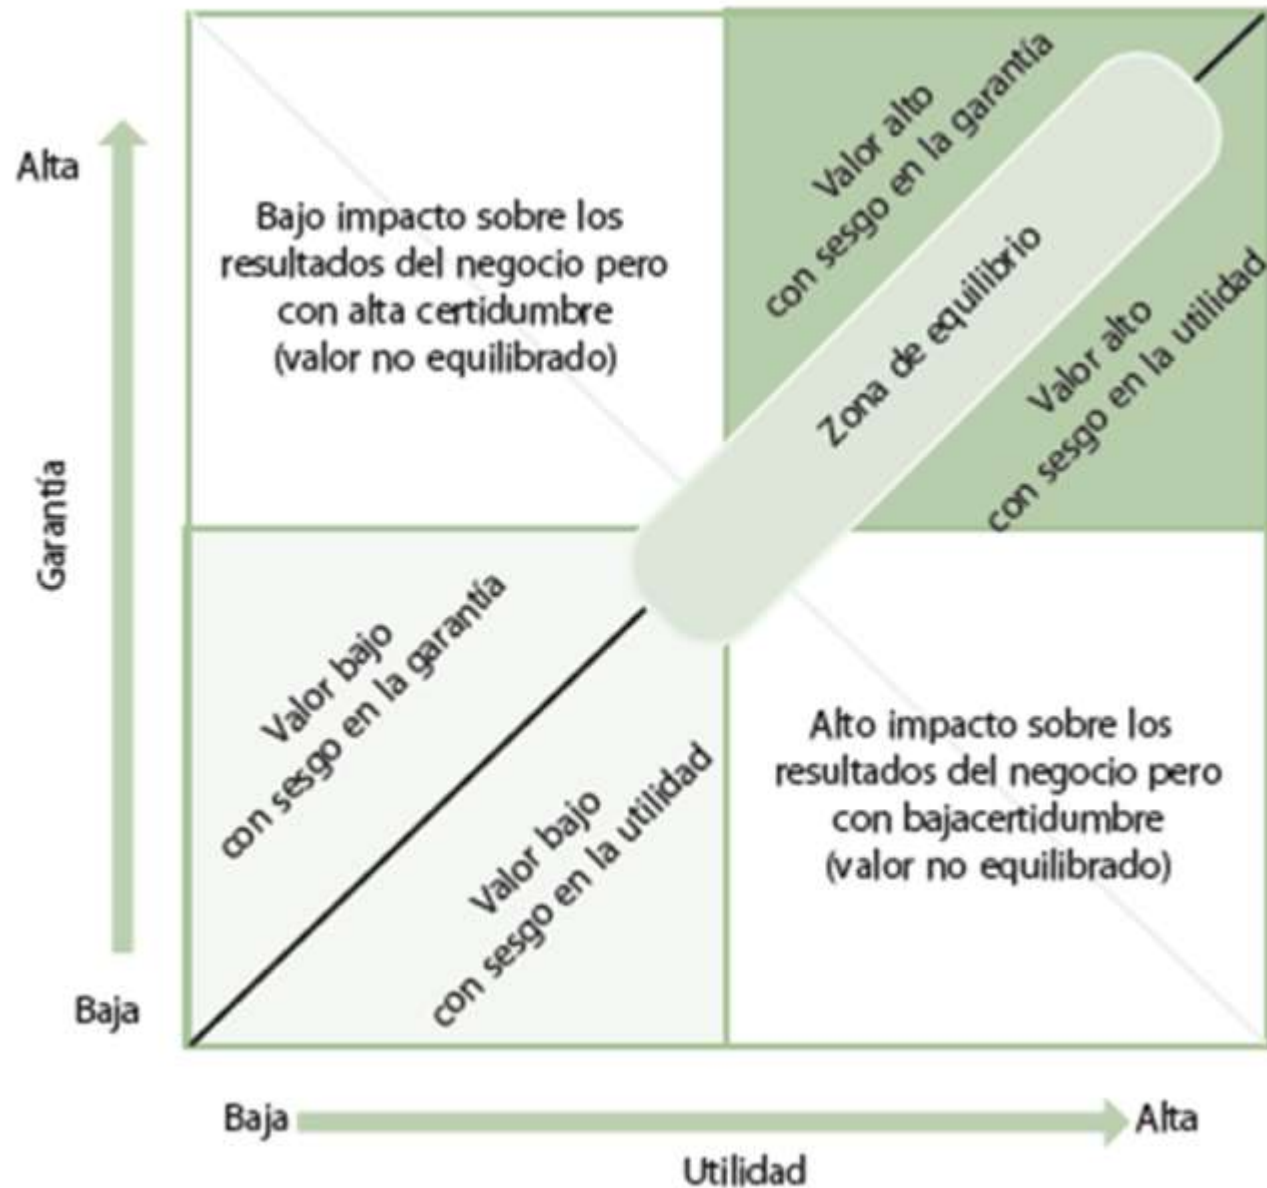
Alta

Garantía

Baja

Bajo impacto sobre los resultados del negocio pero con alta certidumbre (valor no equilibrado)

Valor alto con sesgo en la garantía

Zona de equilibrio

Valor alto con sesgo en la utilidad

Valor bajo con sesgo en la garantía

Valor bajo con sesgo en la utilidad

Alto impacto sobre los resultados del negocio pero con bajacertidumbre (valor no equilibrado)

Baja

Alta

Utilidad